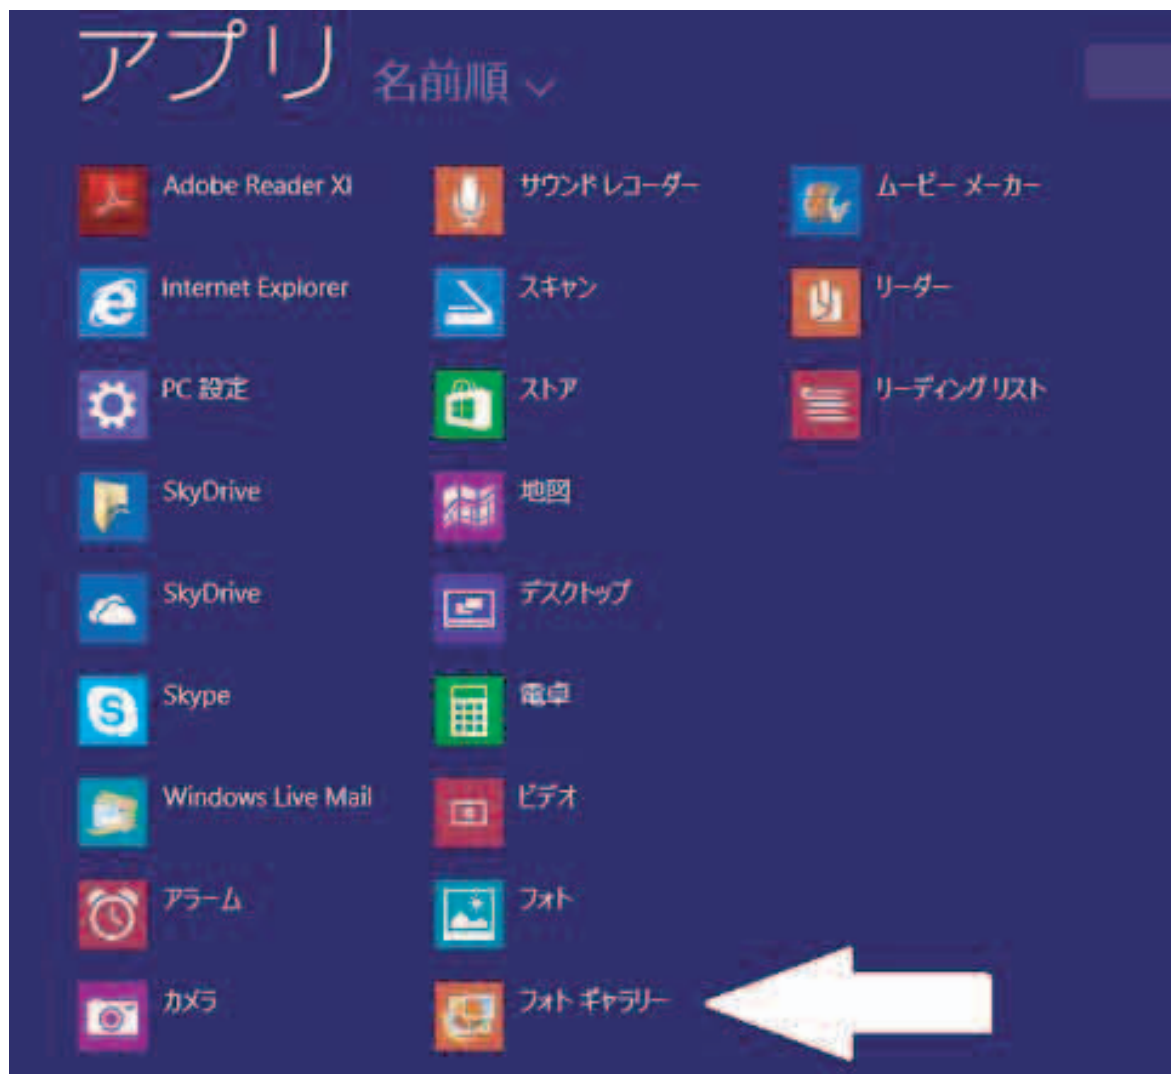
アプリ 名前順

Adobe Reader XI

Internet Explorer

PC 設定

SkyDrive

SkyDrive

Skype

Windows Live Mail

アラーム

カメラ

サウンド レコーダー

スキャン

ストア

地図

デスクトップ

電卓

ビデオ

フォト

フォト ギャラリー

ムービー メーカー

リーダー

リーディング リスト